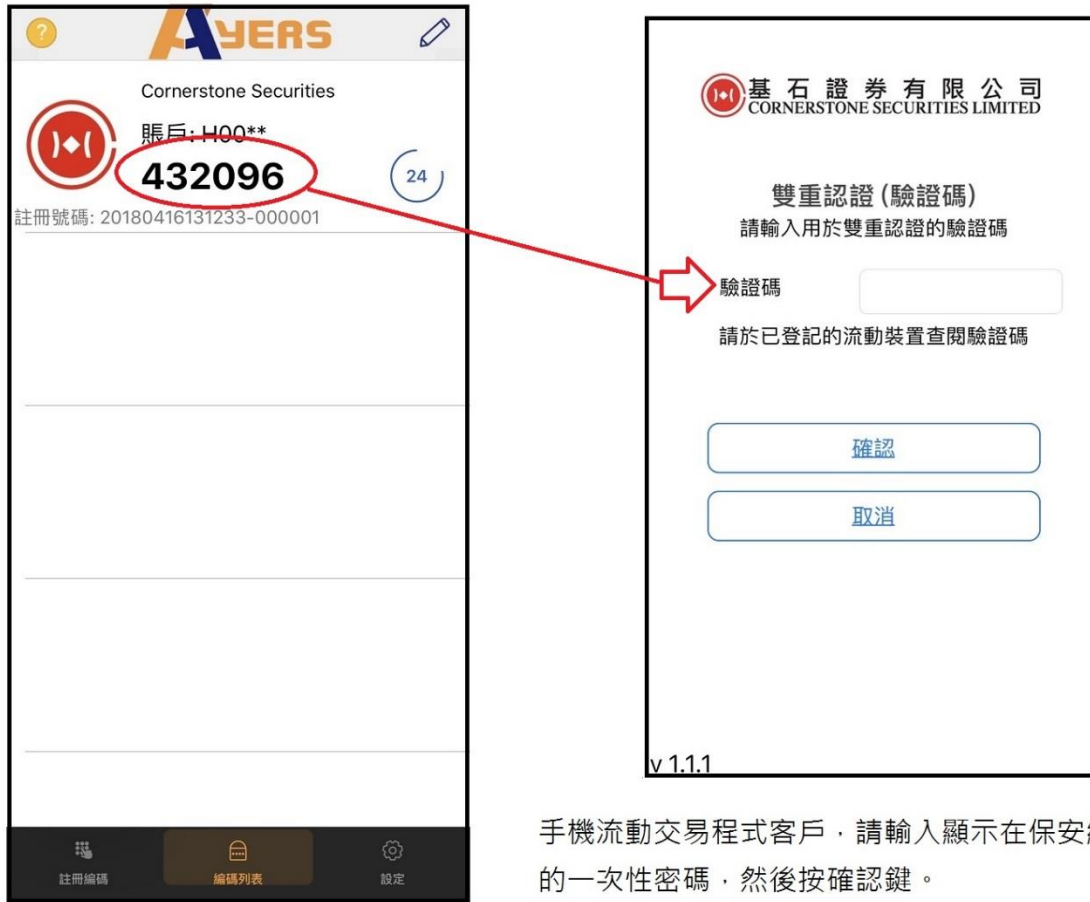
AYERS

Cornerstone Securities

賬戶: H00**

432096

24

註冊號碼: 20180416131233-000001

註冊編碼

編碼列表

設定

基石證券有限公司
CORNERSTONE SECURITIES LIMITED

雙重認證 (驗證碼)
請輸入用於雙重認證的驗證碼

驗證碼

請於已登記的流動裝置查閱驗證碼

確認

取消

v 1.1.1

手機流動交易程式客戶，請輸入顯示在保安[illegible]的一次性密碼，然後按確認鍵。